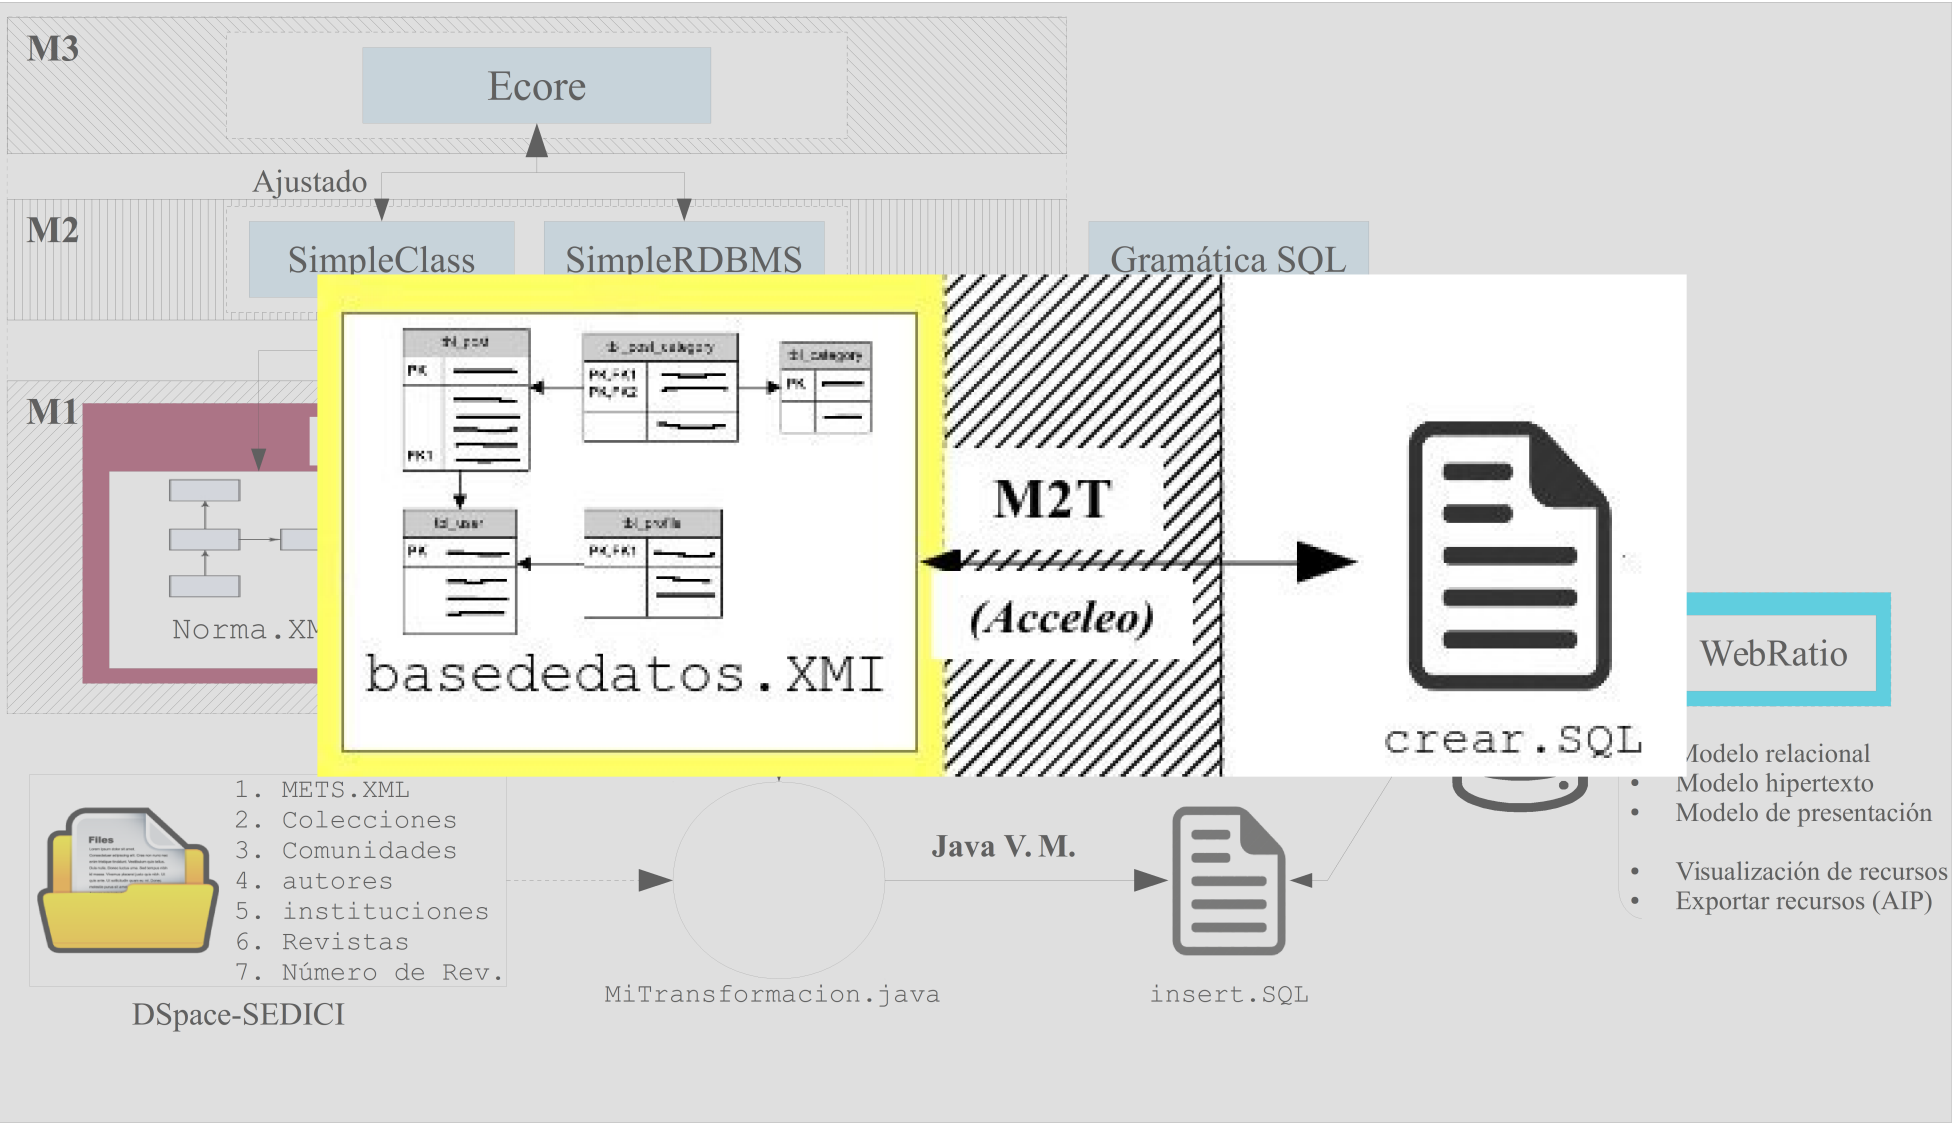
M3

Ecore

Ajustado

M2

SimpleClass

SimpleRDBMS

Gramática SQL

M1

tbl_post

PK

FK1

tbl_post_category

PK,FK1
PK,FK2

tbl_category

PK

tbl_user

PK

tbl_profile

PK,FK1

basededatos.XMI

M2T

(Acceleo)

crear.SQL

Norma.XM

WebRatio

Modelo relacional
• Modelo hipertexto
• Modelo de presentación

• Visualización de recursos
• Exportar recursos (AIP)

Files

1. METS.XML
2. Colecciones
3. Comunidades
4. autores
5. instituciones
6. Revistas
7. Número de Rev.

DSpace-SEDICI

Java V. M.

MiTransformacion.java

insert.SQL